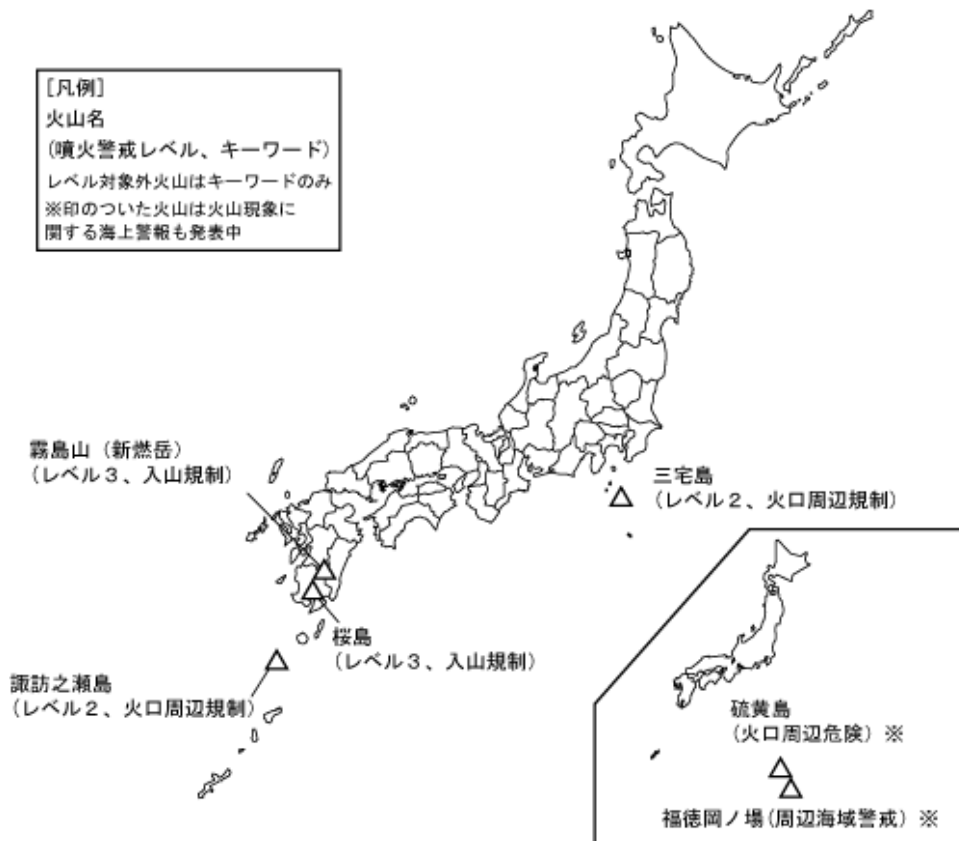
[凡例]
火山名
(噴火警戒レベル、キーワード)
レベル対象外火山はキーワードのみ
※印のついた火山は火山現象に関する海上警報も発表中

霧島山(新燃岳)
(レベル3、入山規制)

三宅島
(レベル2、火口周辺規制)

桜島
(レベル3、入山規制)

諏訪之瀬島
(レベル2、火口周辺規制)

硫黄島
(火口周辺危険)※

福徳岡ノ場(周辺海域警戒)※